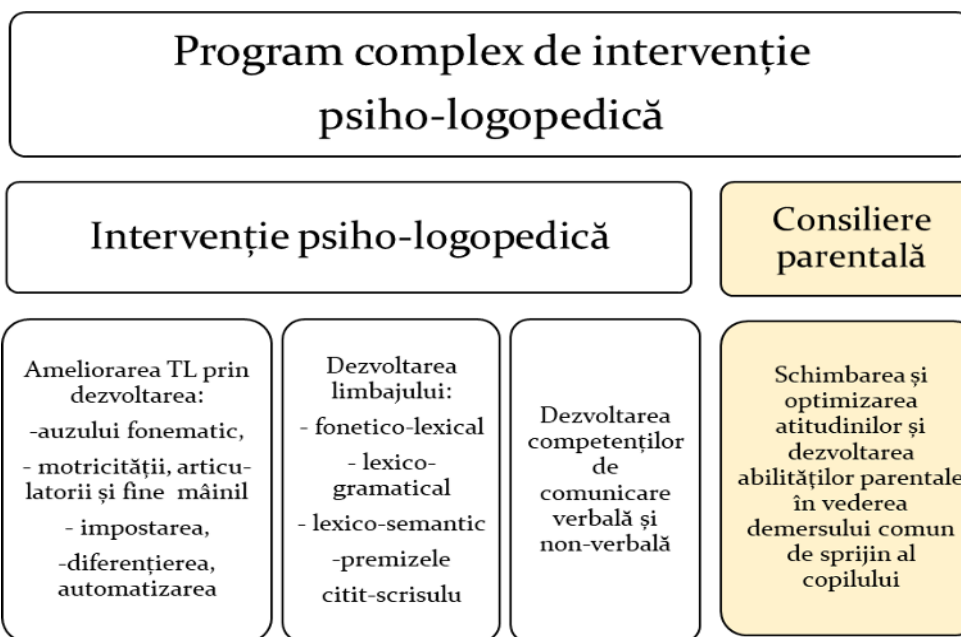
Program complex de intervenție psiho-logopedică

Intervenție psiho-logopedică

Consiliere parentală

Ameliorarea TL prin dezvoltarea:
-auzului fonematic,
- motricității, articulatorii și fine mâinil
- impostarea,
-diferențierea, automatizarea

Dezvoltarea limbajului:
- fonetico-lexical
- lexico-gramatical
- lexico-semantic
-premizele citit-scrisulu

Dezvoltarea competenților de comunicare verbală și non-verbală

Schimbarea și optimizarea atitudinilor și dezvoltarea abilităților parentale în vederea demersului comun de sprijin al copilului